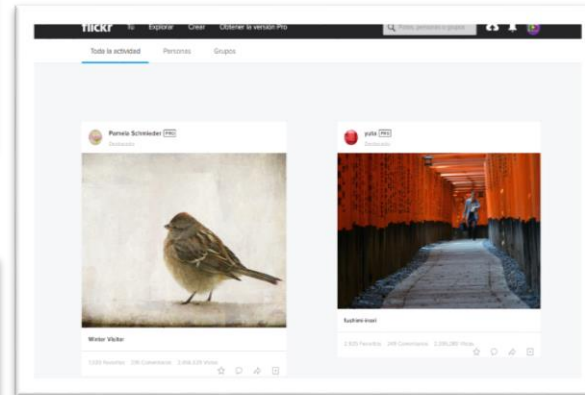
flickr Tú Explorar Crear Obtener la versión Pro
Fotos, personas o grupos

Toda la actividad Personas Grupos

Pamela Schnieder PRO
Destacado

Winter Visitor
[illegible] Favoritos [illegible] Comentarios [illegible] Vistas

yuta PRO
Destacado

fushimi inari
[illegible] Favoritos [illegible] Comentarios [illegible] Vistas